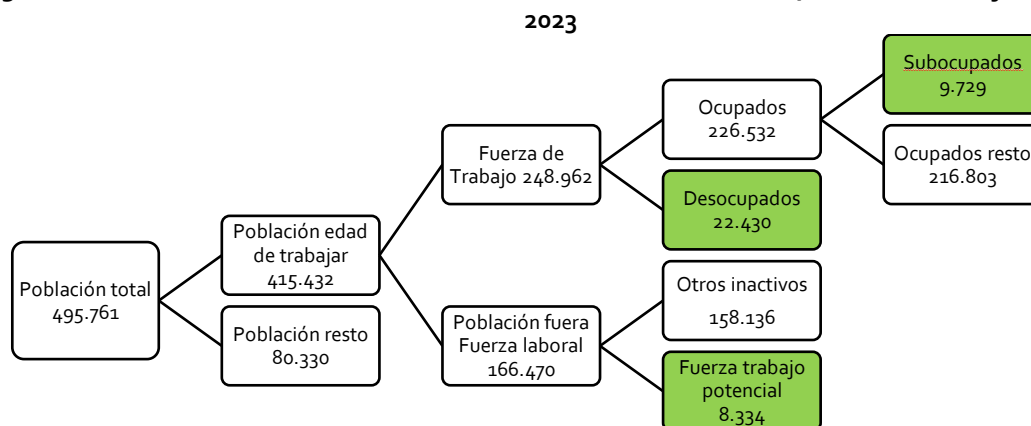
2023

Población total 495.761

Población edad de trabajar 415.432

Población resto 80.330

Fuerza de Trabajo 248.962

Población fuera Fuerza laboral 166.470

Ocupados 226.532

Desocupados 22.430

Otros inactivos 158.136

Fuerza trabajo potencial 8.334

Subocupados 9.729

Ocupados resto 216.803